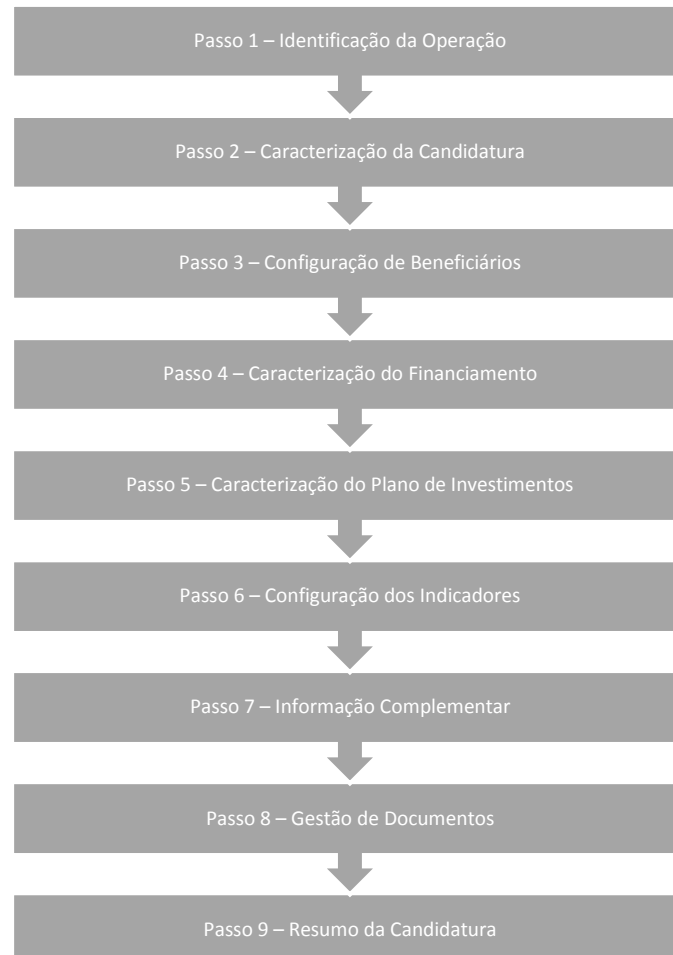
Passo 1 – Identificação da Operação

Passo 2 – Caracterização da Candidatura

Passo 3 – Configuração de Beneficiários

Passo 4 – Caracterização do Financiamento

Passo 5 – Caracterização do Plano de Investimentos

Passo 6 – Configuração dos Indicadores

Passo 7 – Informação Complementar

Passo 8 – Gestão de Documentos

Passo 9 – Resumo da Candidatura